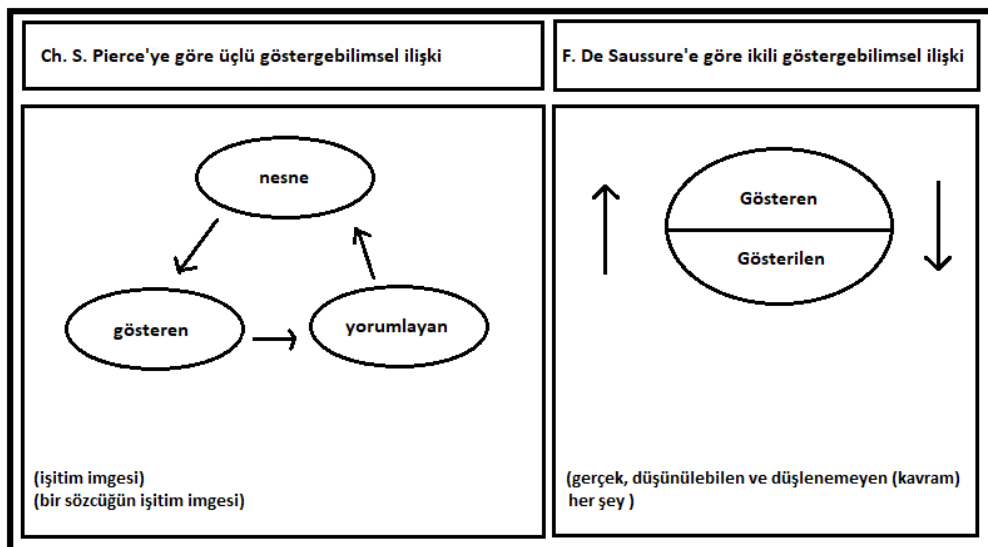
Ch. S. Pierce'ye göre üçlü göstergebilimsel ilişki

nesne

gösteren

yorumlayan

(işitim imgesi)
(bir sözcüğün işitim imgesi)

F. De Saussure'e göre ikili göstergebilimsel ilişki

Gösteren

Gösterilen

(gerçek, düşünülebilen ve düşlenemeyen (kavram) her şey )